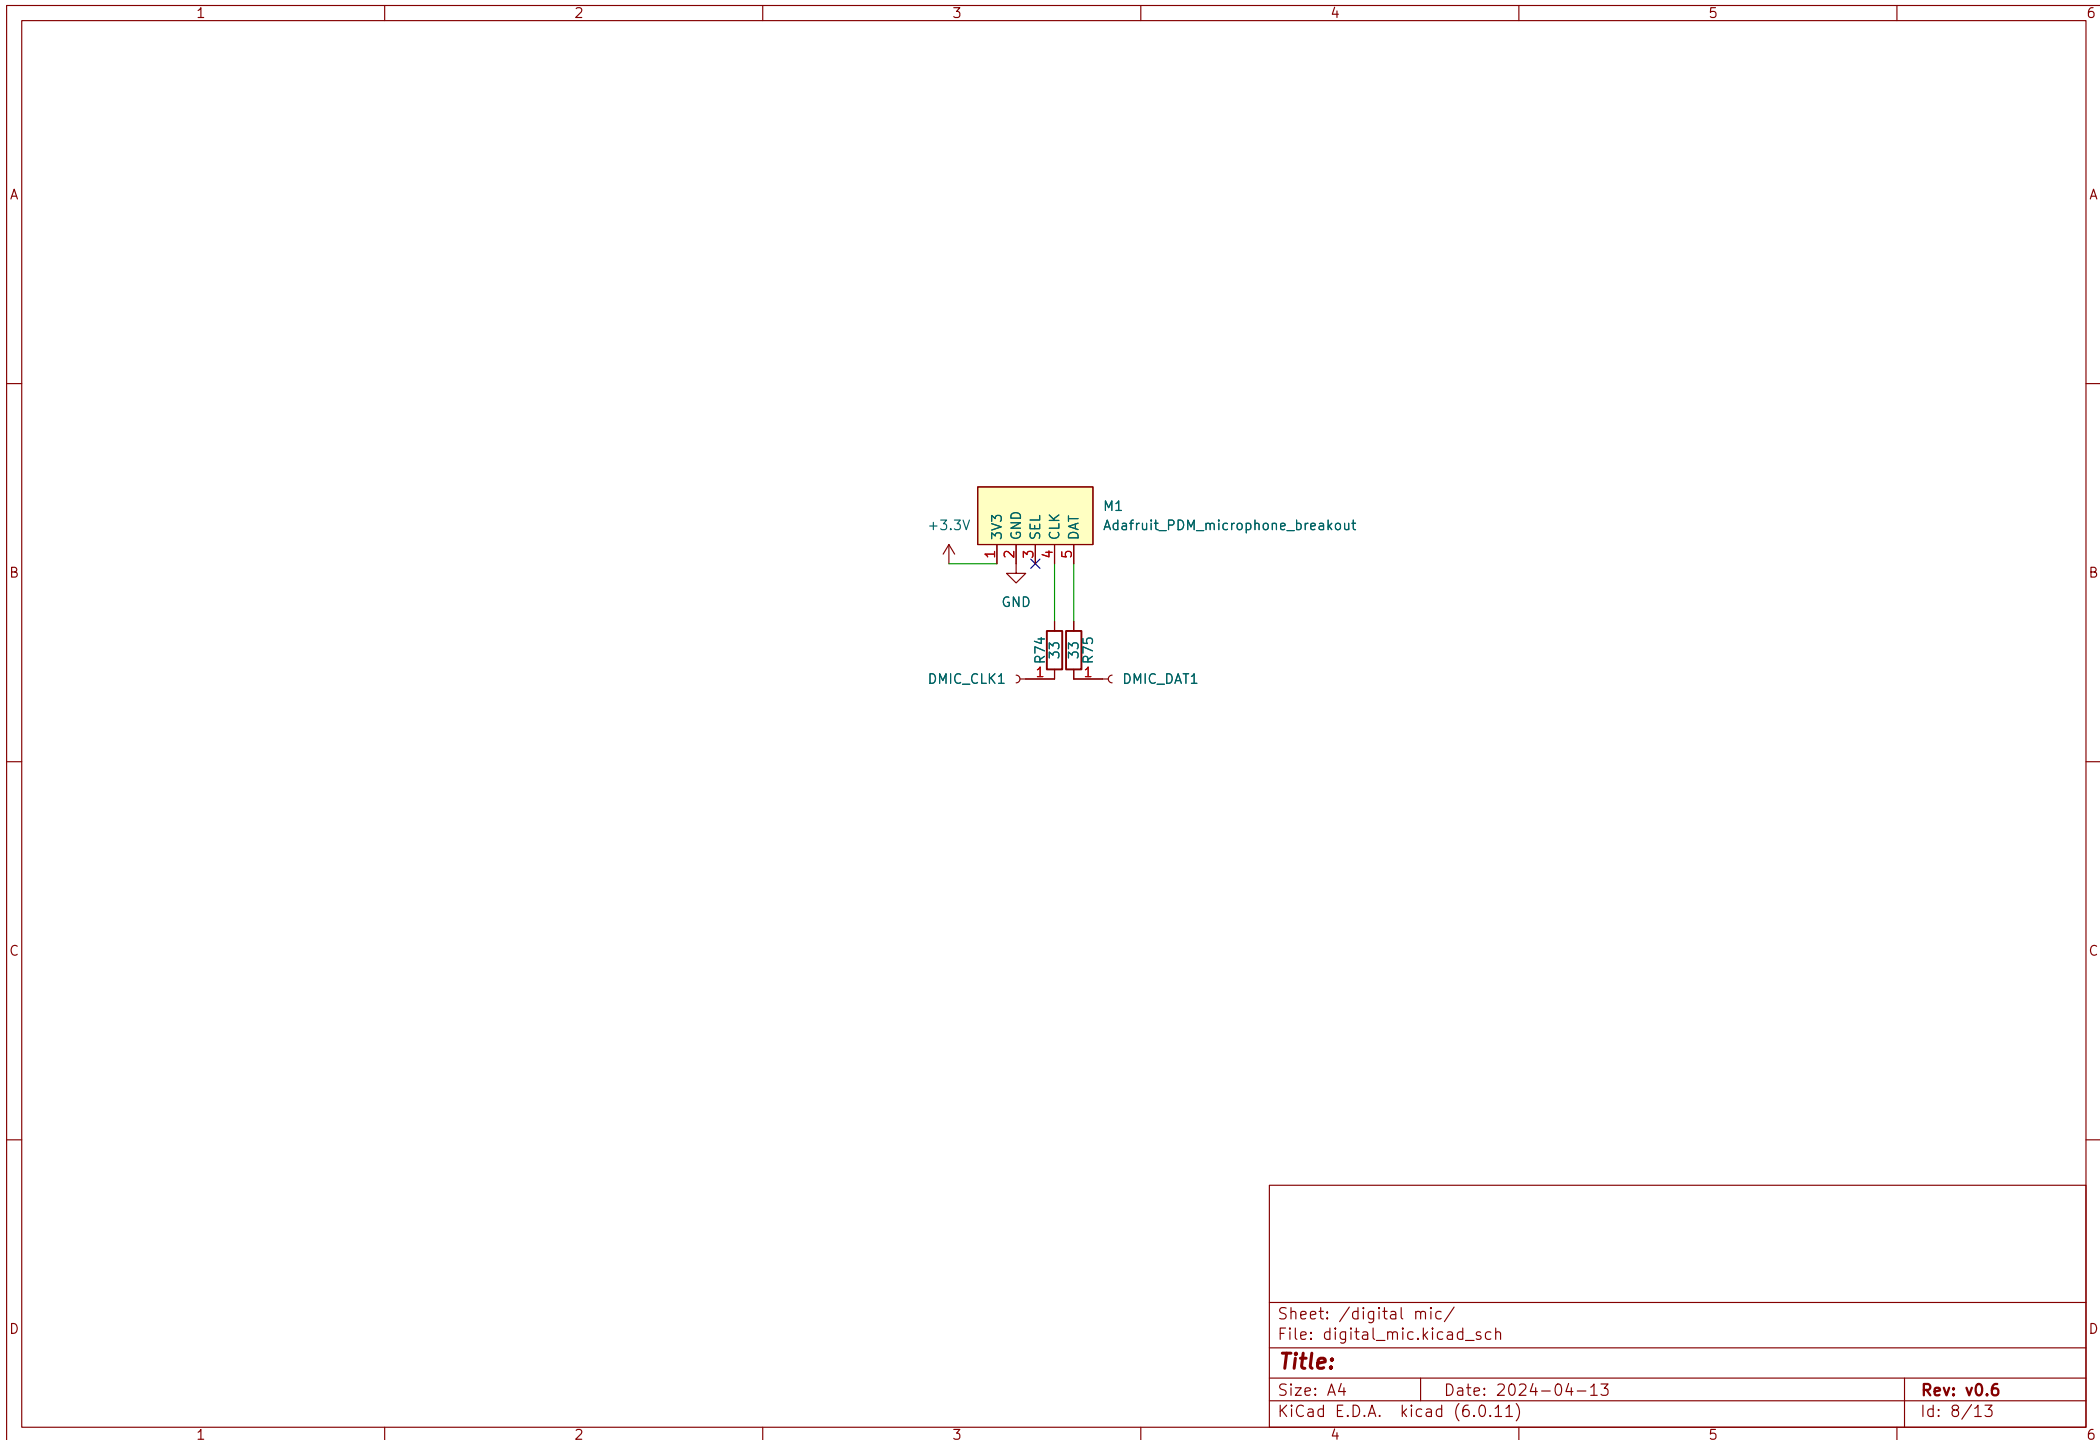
1 2 3 4 5 6

A

B

C

D

M1
Adafruit_PDM_microphone_breakout

+3.3V

3V3 GND SEL CLK DAT

1 2 3 4 5

GND

R74
33

33
R75

DMIC_CLK1

1

1

DMIC_DAT1

A

B

C

D

Sheet: /digital mic/
File: digital_mic.kicad_sch

**Title:**

| Size: A4 | Date: 2024-04-13 | **Rev: v0.6** |
|---|---|---|
| KiCad E.D.A. kicad (6.0.11) | | Id: 8/13 |

1 2 3 4 5 6